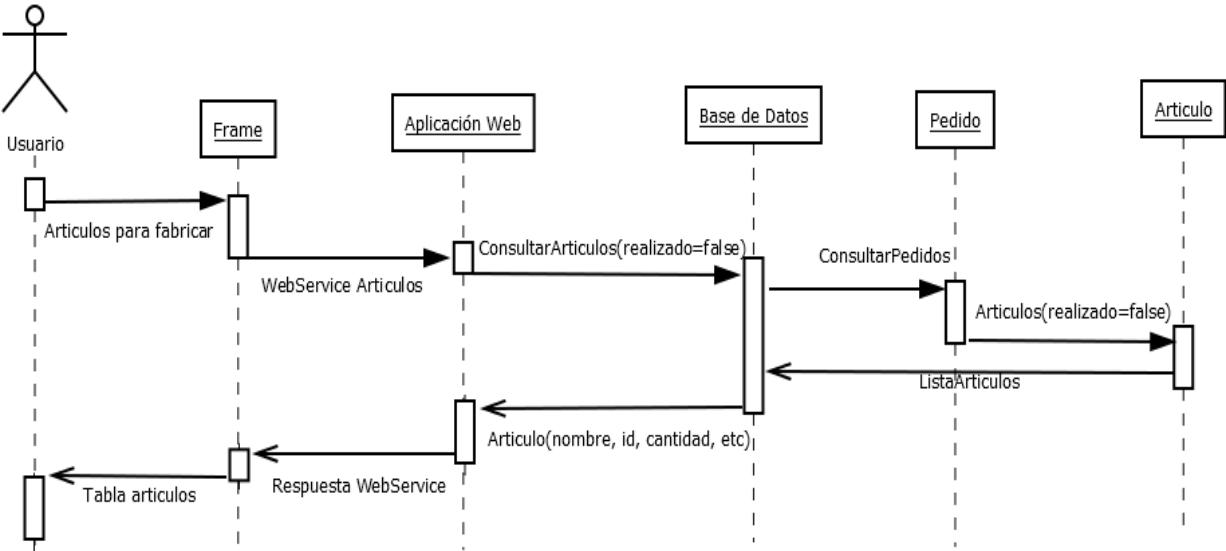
Usuario

Frame

Aplicación Web

Base de Datos

Pedido

Articulo

Articulos para fabricar

WebService Articulos

ConsultarArticulos(realizado=false)

ConsultarPedidos

Articulos(realizado=false)

ListaArticulos

Articulo(nombre, id, cantidad, etc)

Respuesta WebService

Tabla articulos